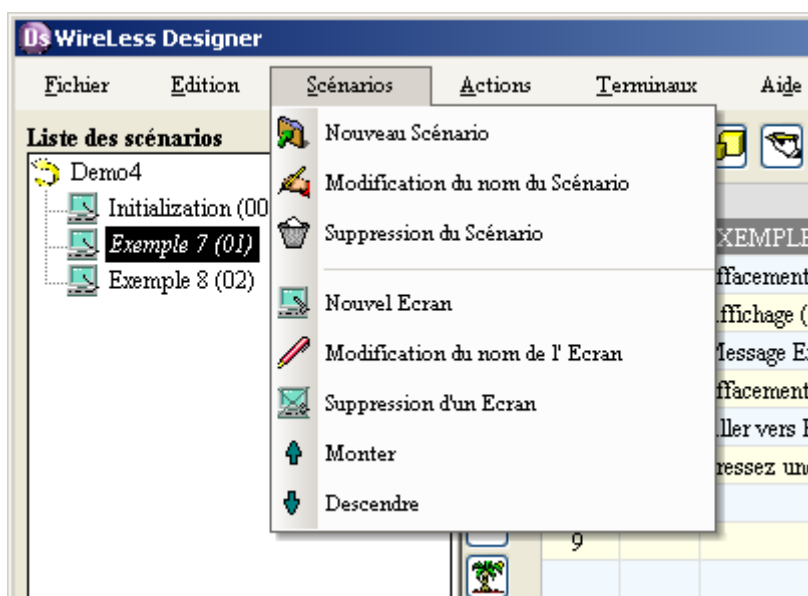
Ds WireLess Designer

Fichier Edition Scénarios Actions Terminaux Aide

Liste des scénarios

Demo4
Initialization (00
Exemple 7 (01)
Exemple 8 (02)

Nouveau Scénario
Modification du nom du Scénario
Suppression du Scénario
Nouvel Ecran
Modification du nom de l' Ecran
Suppression d'un Ecran
Monter
Descendre

XEMPLE
ffacement
ffichage (
Message E
ffacement
ller vers 
ressez un
9